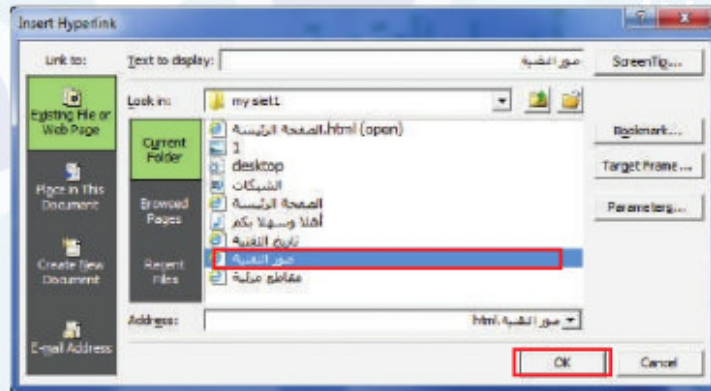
Insert Hyperlink

Link to:

Existing File or Web Page

Place in This Document

Create New Document

E-mail Address

Text to display: صور التقنية

ScreenTip...

Look in: my site1

Current Folder

Browsed Pages

Recent Files

الصفحة الرئيسية.html (open)

1

desktop

الشبكات

الصفحة الرئيسية

أهلا وسهلا بكم

تاريخ التقنية

صور التقنية

مقاطع مرئية

Bookmark...

Target Frame...

Parameters...

Address: صور التقنية.html

OK

Cancel